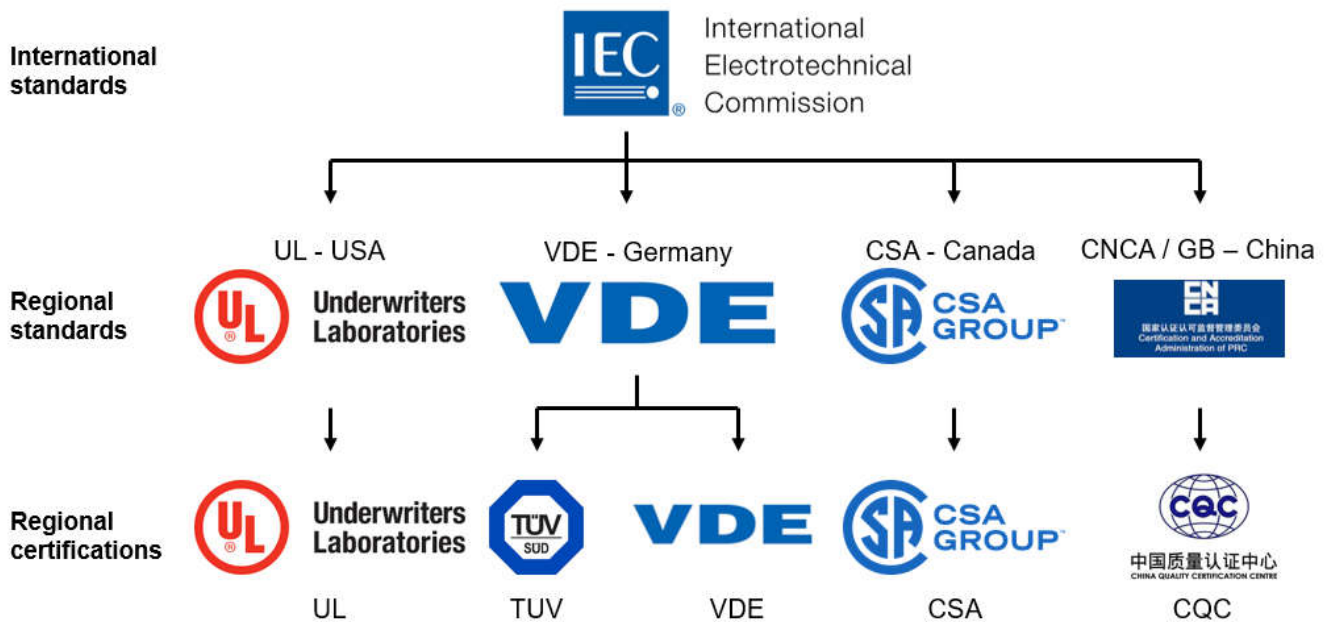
International standards

IEC ® International Electrotechnical Commission

UL - USA

VDE - Germany

CSA - Canada

CNCA / GB – China

Regional standards

UL ® Underwriters Laboratories

VDE

CSA GROUP™

CNCA 国家认证认可监督管理委员会 Certification and Accreditation Administration of PRC

Regional certifications

UL ® Underwriters Laboratories

TÜV SÜD

VDE

CSA GROUP™

CQC 中国质量认证中心 CHINA QUALITY CERTIFICATION CENTRE

UL

TUV

VDE

CSA

CQC